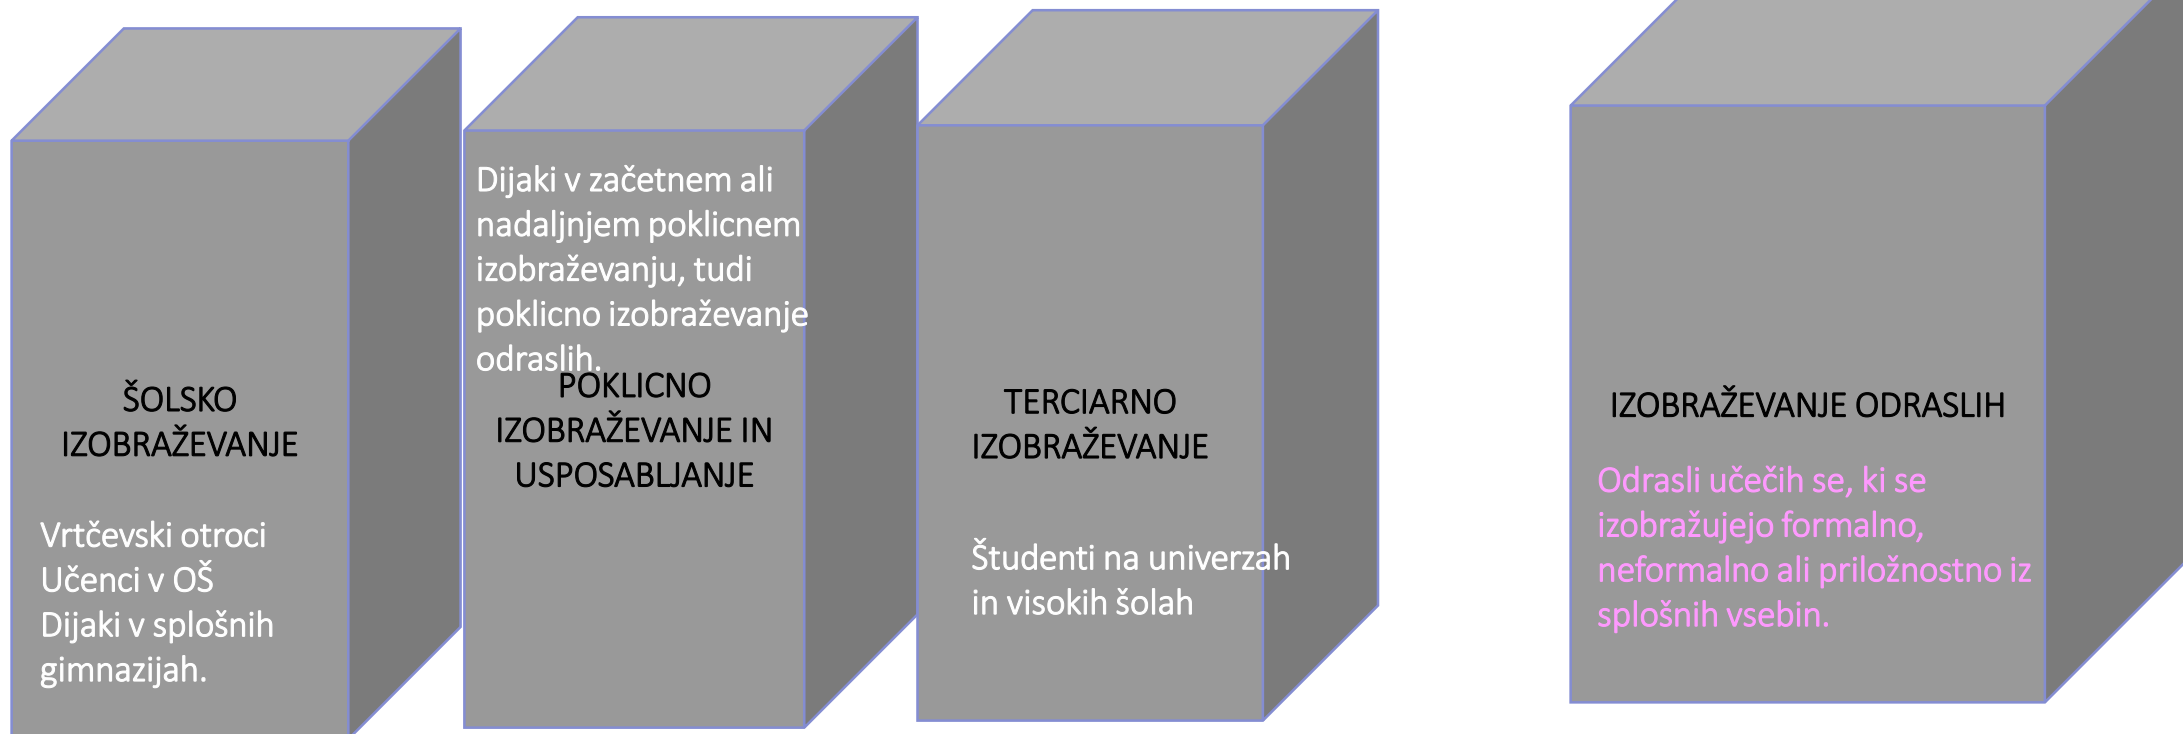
ŠOLSKO IZOBRAŽEVANJE

Vrtčevski otroci
Učenci v OŠ
Dijaki v splošnih gimnazijah.

Dijaki v začetnem ali nadaljnjem poklicnem izobraževanju, tudi poklicno izobraževanje odraslih.

POKLICNO IZOBRAŽEVANJE IN USPOSABLJANJE

TERCIARNO IZOBRAŽEVANJE

Študenti na univerzah in visokih šolah

IZOBRAŽEVANJE ODRASLIH

Odrasli učečih se, ki se izobražujejo formalno, neformalno ali priložnostno iz splošnih vsebin.